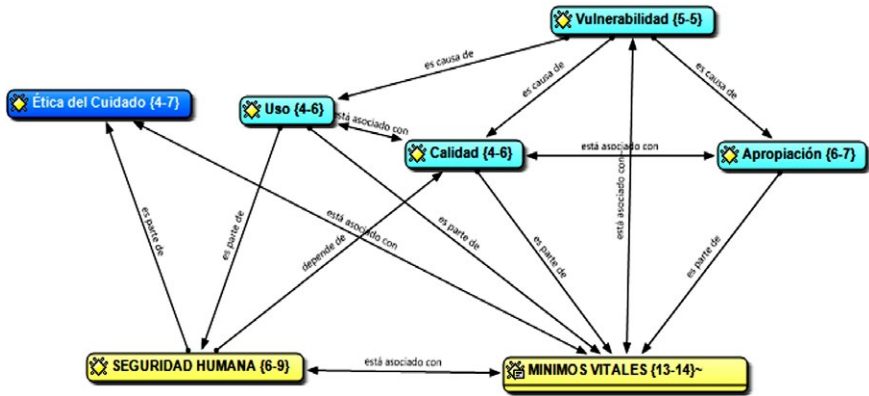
Vulnerabilidad {5-5}

Ética del Cuidado {4-7}

Uso {4-6}

Calidad {4-6}

Apropiación {6-7}

SEGURIDAD HUMANA {6-9}

MINIMOS VITALES {13-14}~

es causa de

es causa de

es causa de

está asociado con

está asociado con

está asociado con

está asociado con

está asociado con

es parte de

es parte de

es parte de

es parte de

es parte de

depende de